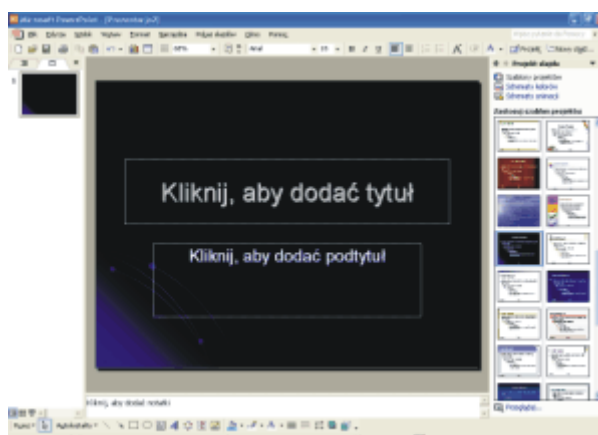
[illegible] - [Prezentacja2]

Plik Edycja Widok Wstaw Format Narzędzia Pokaz slajdów Okno Pomoc

Arial

Projekt

Projekt slajdu

Szablony projektów
Schematy kolorów
Schematy animacji

Zastosuj szablon projektu

Kliknij, aby dodać tytuł

Kliknij, aby dodać podtytuł

Kliknij, aby dodać notatki

Przeglądaj...

Rysuj Autokształty